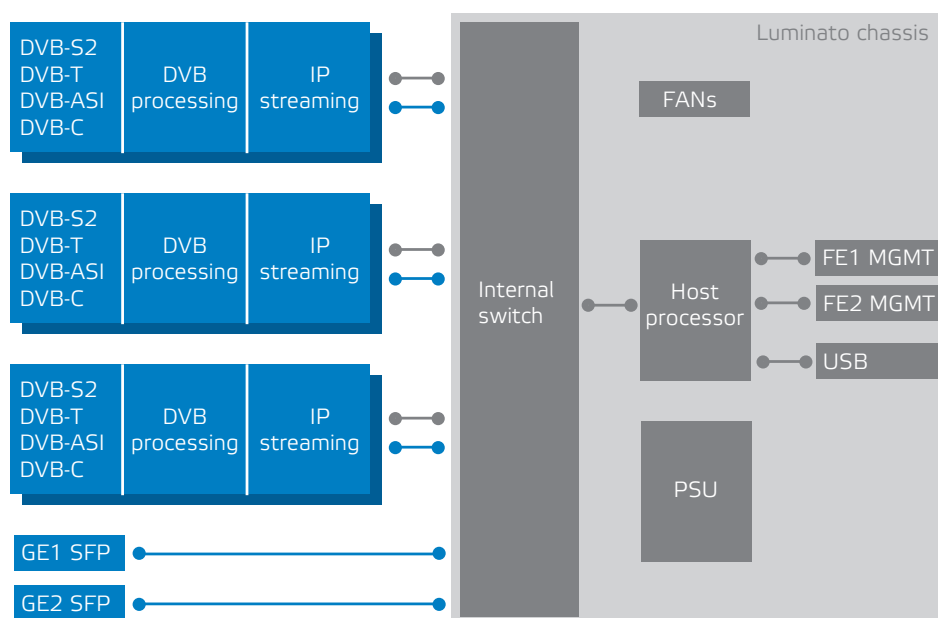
DVB-S2
DVB-T
DVB-ASI
DVB-C

DVB processing

IP streaming

DVB-S2
DVB-T
DVB-ASI
DVB-C

DVB processing

IP streaming

DVB-S2
DVB-T
DVB-ASI
DVB-C

DVB processing

IP streaming

GE1 SFP

GE2 SFP

Luminato chassis

Internal switch

FANs

Host processor

FE1 MGMT

FE2 MGMT

USB

PSU